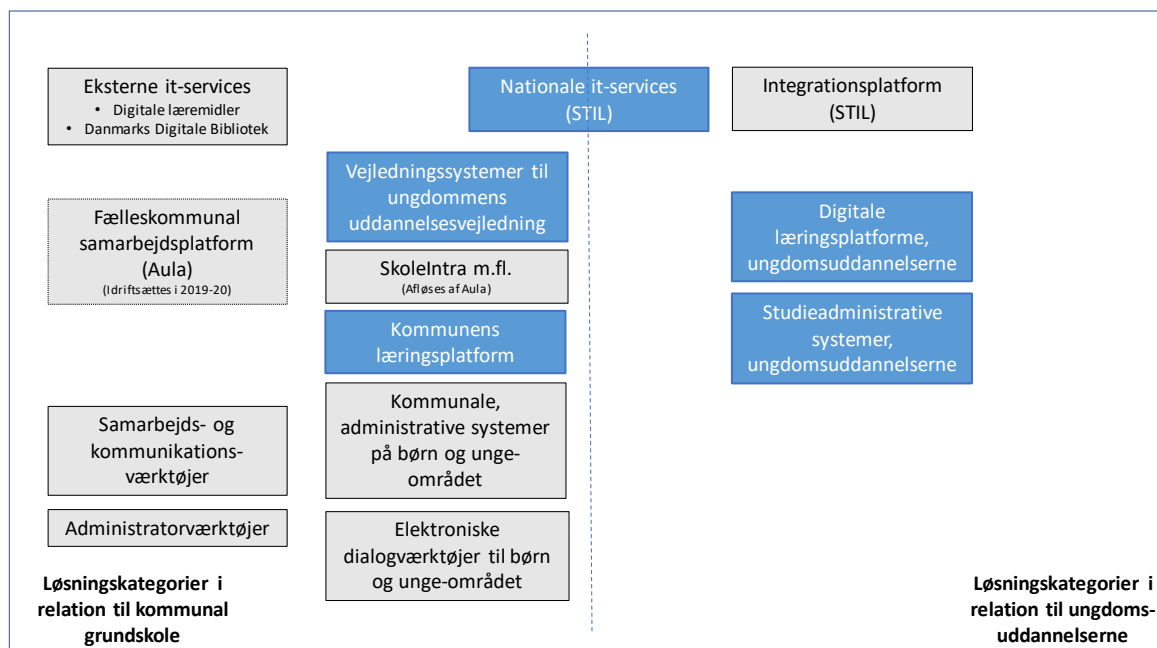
Eksterne it-services
• Digitale læremidler
• Danmarks Digitale Bibliotek

Nationale it-services (STIL)

Integrationsplatform (STIL)

Vejledningssystemer til ungdommens uddannelsesvejledning

Fælleskommunal samarbejdsplatform (Aula)
(Idriftsættes i 2019-20)

Digitale læringsplatforme, ungdomsuddannelserne

SkoleIntra m.fl.
(Afløses af Aula)

Kommunens læringsplatform

Studieadministrative systemer, ungdomsuddannelserne

Samarbejds- og kommunikationsværktøjer

Kommunale, administrative systemer på børn og unge-området

Administratorværktøjer

Elektroniske dialogværktøjer til børn og unge-området

Løsningskategorier i relation til kommunal grundskole

Løsningskategorier i relation til ungdomsuddannelserne